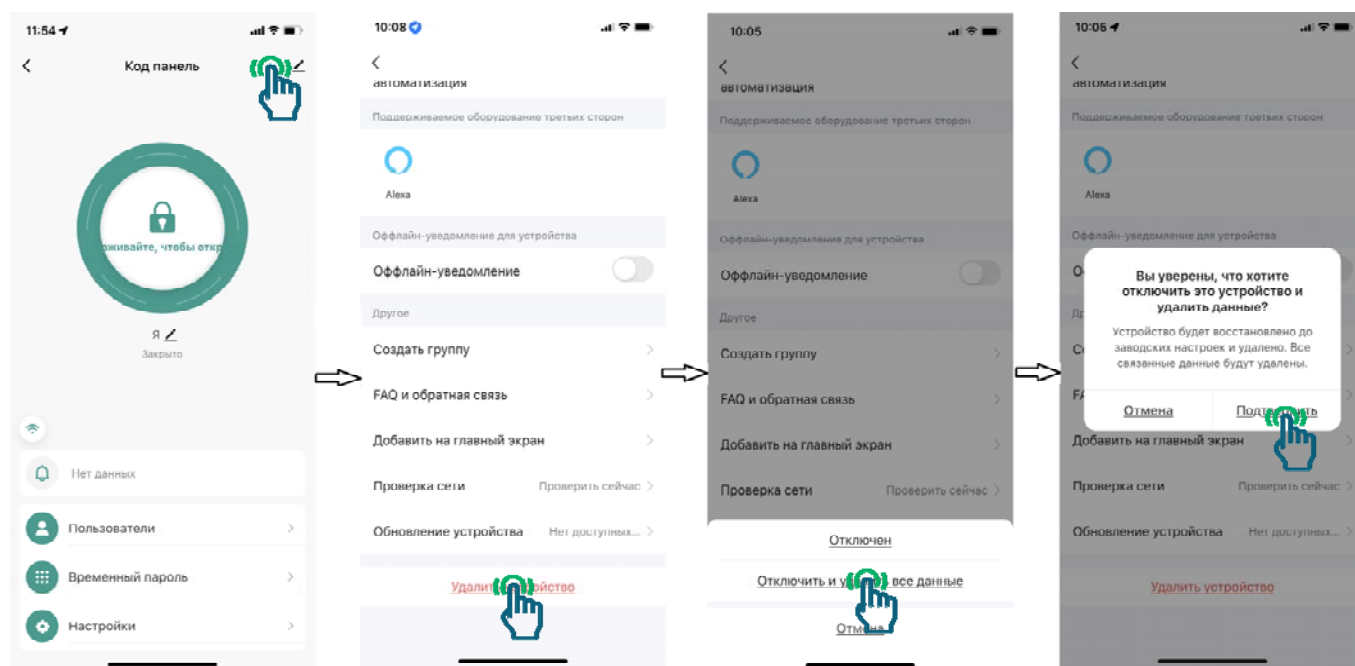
11:54

Код панель

живайте, чтобы откр

Я

Закрыто

Нет данных

Пользователи

Временный пароль

Настройки

10:08

автоматизация

Поддерживаемое оборудование третьих сторон

Alexa

Оффлайн-уведомление для устройства

Оффлайн-уведомление

Другое

Создать группу

FAQ и обратная связь

Добавить на главный экран

Проверка сети Проверить сейчас

Обновление устройства Нет доступных...

Удали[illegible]ройство

10:05

автоматизация

Поддерживаемое оборудование третьих сторон

Alexa

Оффлайн-уведомление для устройства

Оффлайн-уведомление

Другое

Создать группу

FAQ и обратная связь

Добавить на главный экран

Проверка сети Проверить сейчас

Отключен

Отключить и у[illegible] все данные

Отмена

10:06

автоматизация

Поддерживаемое оборудование третьих сторон

Alexa

Оффлайн-уведомление для устройства

Вы уверены, что хотите отключить это устройство и удалить данные?

Устройство будет восстановлено до заводских настроек и удалено. Все связанные данные будут удалены.

Отмена

Подт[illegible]ить

Добавить на главный экран

Проверка сети Проверить сейчас

Обновление устройства Нет доступных...

Удалить устройство